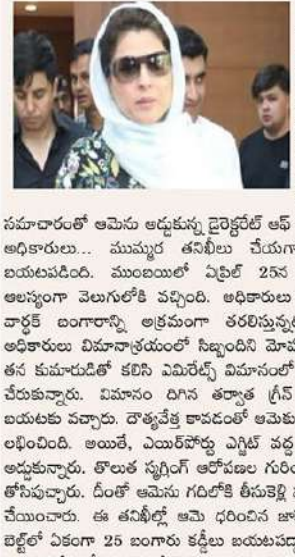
సమాచారంతో ఆమెను అడ్డుకున్న డైరెక్టరేట్ ఆఫ్ అధికారులు... ముమ్మర తనిఖీలు చేయగా బయటపడింది. ముంబయిలో ఏప్రిల్ 25న ఆలస్యంగా వెలుగులోకి వచ్చింది. అధికారులు వార్షిక బంగారాన్ని అక్రమంగా తరలిస్తున్న అధికారులు విమానాశ్రయంలో సిబ్బందిని మోహ తన కుమారుడితో కలిసి ఎమిరేట్స్ విమానంలో చేరుకున్నారు. విమానం దిగిన తర్వాత గ్రీన్ బయటకు వచ్చారు. దౌత్యవేత్త కావడంతో ఆమెకు లభించింది. అయితే, ఎయిర్‌పోర్టు ఎగ్జిట్ వద్ద అడ్డుకున్నారు. తొలుత స్మగ్లింగ్ ఆరోపణల గురి తోసిపుచ్చారు. దీంతో ఆమెను గదిలోకి తీసుకెళ్లి చేయించారు. ఈ తనిఖీల్లో ఆమె ధరించిన జా బెల్ట్‌లో ఏకంగా 25 బంగారు కడ్డీలు బయటపడ